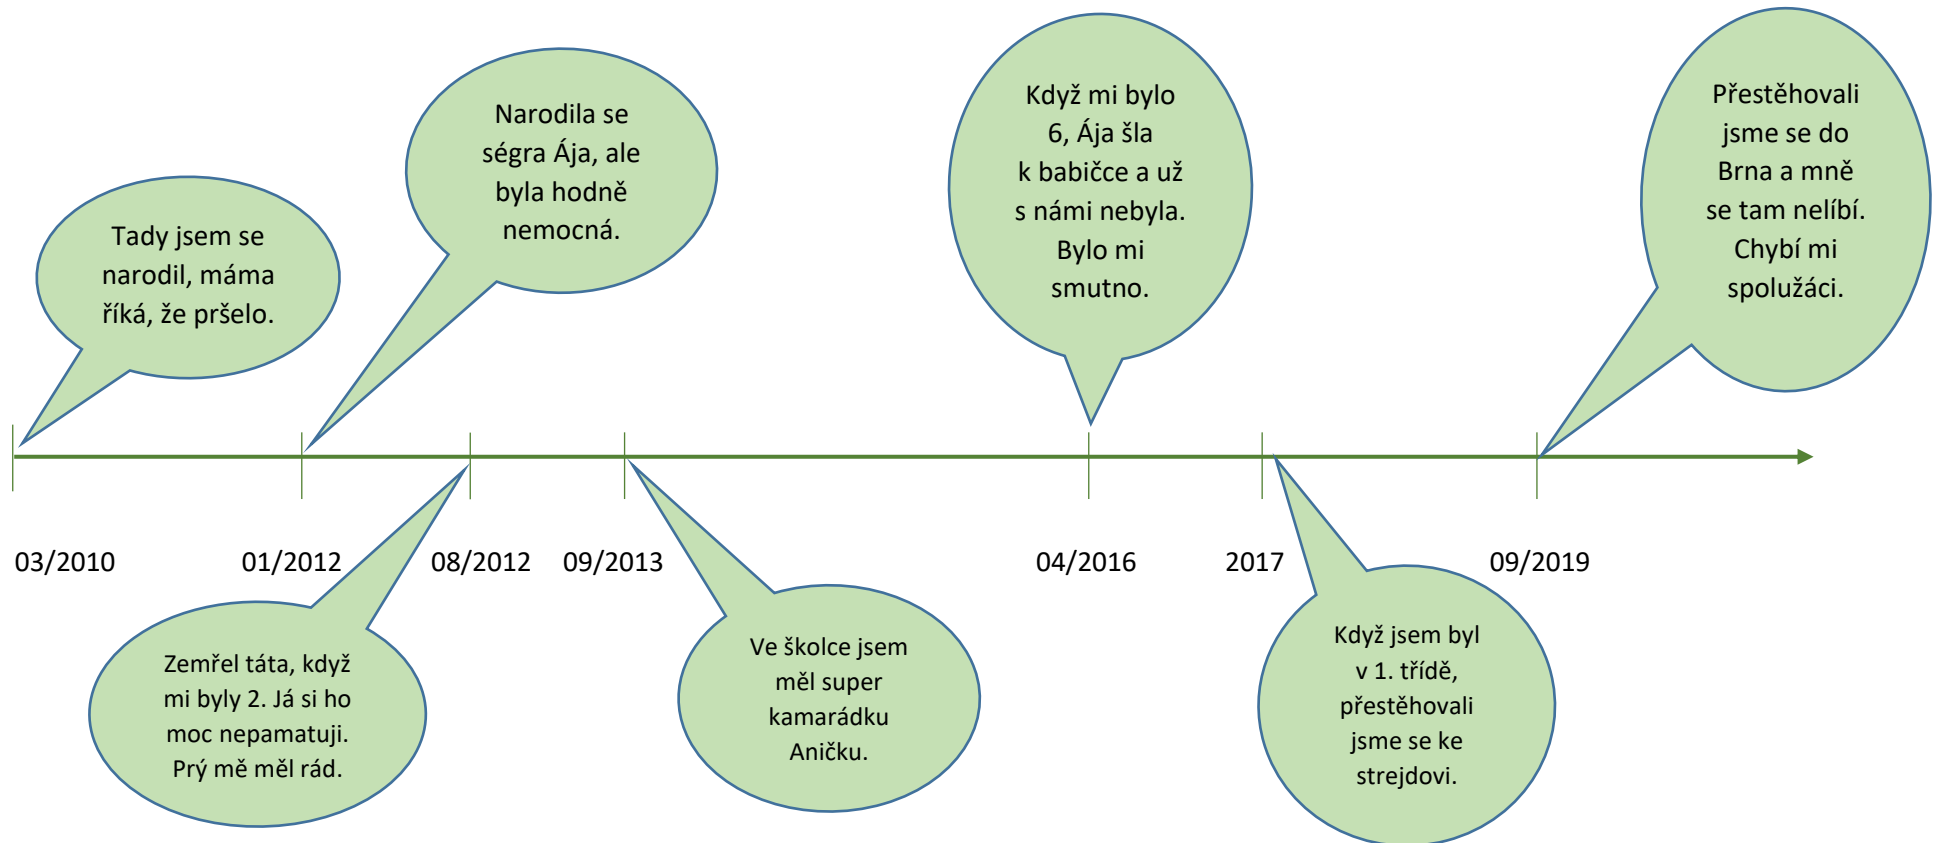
Tady jsem se narodil, máma říká, že pršelo.

Narodila se ségra Ája, ale byla hodně nemocná.

Když mi bylo 6, Ája šla k babičce a už s námi nebyla. Bylo mi smutno.

Přestěhovali jsme se do Brna a mně se tam nelíbí. Chybí mi spolužáci.

03/2010

01/2012

08/2012

09/2013

04/2016

2017

09/2019

Zemřel táta, když mi byly 2. Já si ho moc nepamatuji. Prý mě měl rád.

Ve školce jsem měl super kamarádku Aničku.

Když jsem byl v 1. třídě, přestěhovali jsme se ke strejdovi.